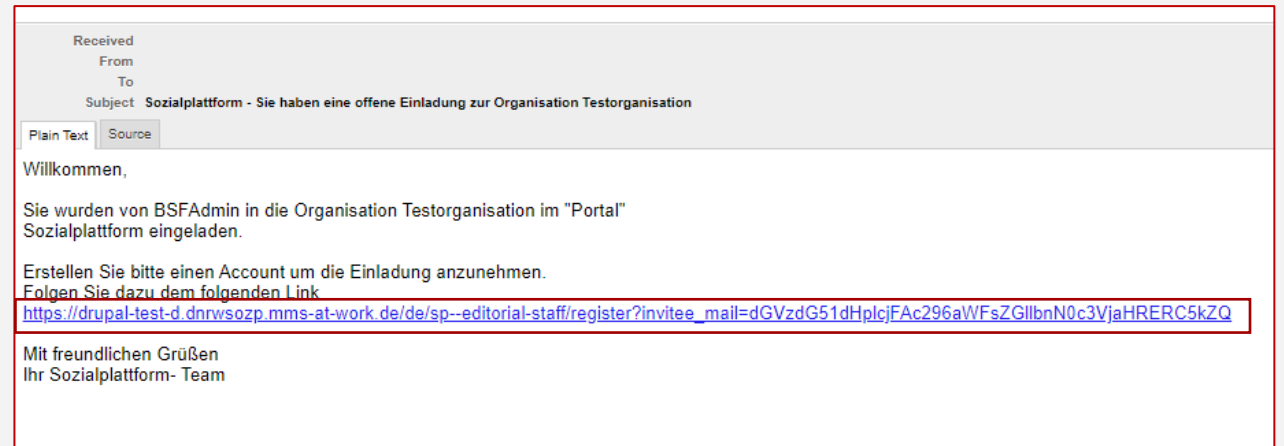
Received
From
To
Subject Sozialplattform - Sie haben eine offene Einladung zur Organisation Testorganisation

Plain Text | Source

Willkommen,

Sie wurden von BSFAdmin in die Organisation Testorganisation im "Portal" Sozialplattform eingeladen.

Erstellen Sie bitte einen Account um die Einladung anzunehmen.
Folgen Sie dazu dem folgenden Link
https://drupal-test-d.dnrwsozp.mms-at-work.de/de/sp--editorial-staff/register?invitee_mail=dGVzdG51dHplcjFAc296aWFsZGllbnN0c3VjaHRERC5kZQ

Mit freundlichen Grüßen
Ihr Sozialplattform- Team